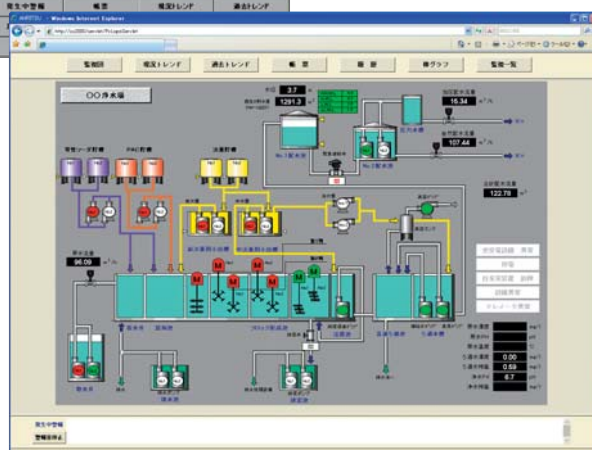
発生中警報　帳票　現況トレンド　過去トレンド

Windows Internet Explorer

監視図　現況トレンド　過去トレンド　帳票　設定　棒グラフ　監視一覧

○○浄水場

3.7
1291.3
16.34
107.44
122.78
96.09

苛性ソーダ貯槽　PAC貯槽　次亜貯槽

No.1配水池　No.2配水池

M　M　M　M　M　M

0.00
0.59
6.7

発生中警報
警報音停止